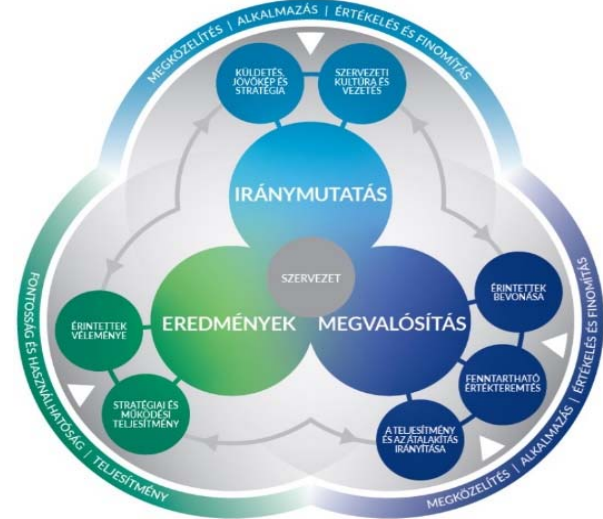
MEGKÖZELÍTÉS | ALKALMAZÁS | ÉRTÉKELÉS ÉS FINOMÍTÁS

KÜLDETÉS, JÖVŐKÉP ÉS STRATÉGIA

SZERVEZETI KULTÚRA ÉS VEZETÉS

IRÁNYMUTATÁS

SZERVEZET

EREDMÉNYEK

MEGVALÓSÍTÁS

ÉRINTETTEK BEVONÁSA

FENNTARTHATÓ ÉRTÉKTEREMTÉS

A TELJESÍTMÉNY ÉS AZ ÁTALAKÍTÁS IRÁNYÍTÁSA

ÉRINTETTEK VÉLEMÉNYE

STRATÉGIAI ÉS MŰKÖDÉSI TELJESÍTMÉNY

FONTOSSÁG ÉS HASZNÁLHATÓSÁG | TELJESÍTMÉNY

MEGKÖZELÍTÉS | ALKALMAZÁS | ÉRTÉKELÉS ÉS FINOMÍTÁS